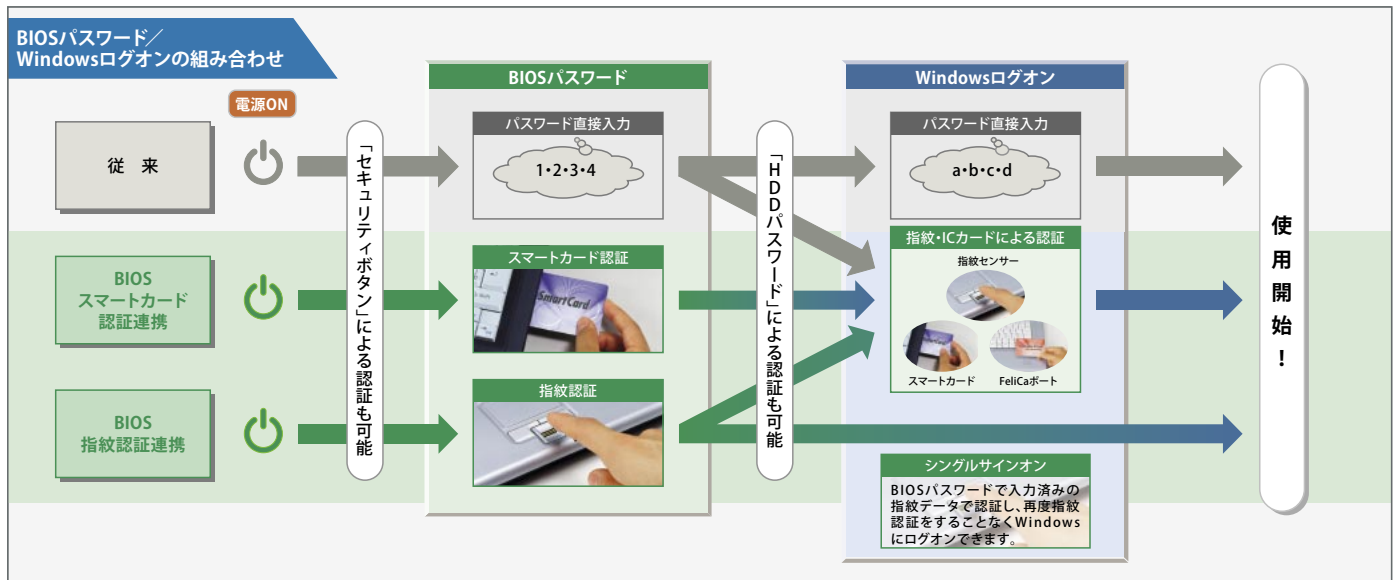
BIOSパスワード／Windowsログオンの組み合わせ

電源ON

BIOSパスワード

Windowsログオン

従来

「セキュリティボタン」による認証も可能

パスワード直接入力

1•2•3•4

「HDDパスワード」による認証も可能

パスワード直接入力

a•b•c•d

使用開始！

BIOS スマートカード 認証連携

スマートカード認証

Smart Card

指紋・ICカードによる認証

指紋センサー

スマートカード

FeliCaポート

BIOS 指紋認証連携

指紋認証

シングルサインオン

BIOSパスワードで入力済みの指紋データで認証し、再度指紋認証をすることなくWindowsにログオンできます。